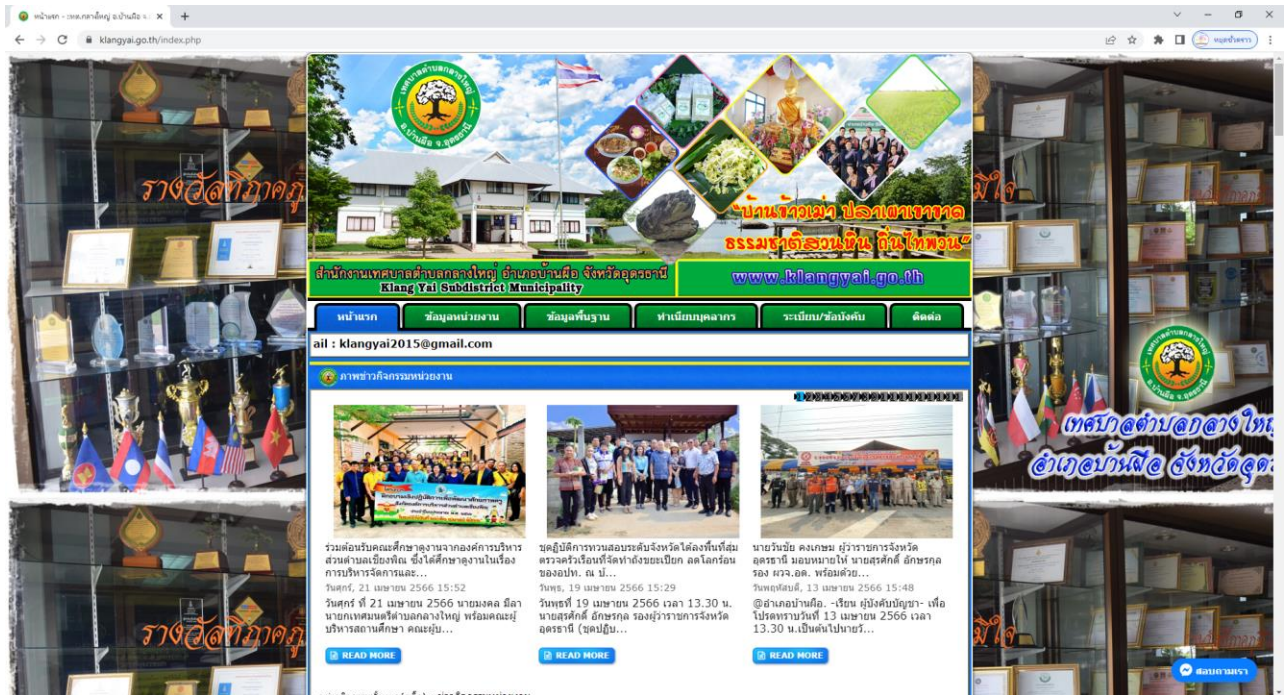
หน้าแรก - เทศบาลตำบลกลางใหญ่ อ.บ้านผือ จ. ×

klangyai.go.th/index.php

รางวัลที่ภาคภูมิใจ

เทศบาลตำบลกลางใหญ่ อ.บ้านผือ จ.อุดรธานี

"บ้านข้าวเม่า ปลาผาขาวาด ธรรมชาติสวนหิน ถิ่นไทพวน"

สำนักงานเทศบาลตำบลกลางใหญ่ อำเภอบ้านผือ จังหวัดอุดรธานี
Klang Yai Subdistrict Municipality

www.klangyai.go.th

หน้าแรก | ข้อมูลหน่วยงาน | ข้อมูลพื้นฐาน | ทำเนียบบุคลากร | ระเบียบ/ข้อบังคับ | ติดต่อ

ail : klangyai2015@gmail.com

ภาพข่าวกิจกรรมหน่วยงาน

ร่วมต้อนรับคณะศึกษาดูงานจากองค์การบริหารส่วนตำบลเชียงพิณ ซึ่งได้ศึกษาดูงานในเรื่องการบริหารจัดการและ...
วันศุกร์, 21 เมษายน 2566 15:52
วันศุกร์ ที่ 21 เมษายน 2566 นายมงคล มีลา นายกเทศมนตรีตำบลกลางใหญ่ พร้อมคณะผู้บริหารสถานศึกษา คณะผู้บ...
READ MORE

ชุดปฏิบัติการทวนสอบระดับจังหวัดได้ลงพื้นที่สุ่มตรวจครัวเรือนที่จัดทำถังขยะเปียก ลดโลกร้อนของอปท. ณ ป...
วันพุธ, 19 เมษายน 2566 15:29
วันพุธ ที่ 19 เมษายน 2566 เวลา 13.30 น. นายสุรศักดิ์ อักษรกุล รองผู้ว่าราชการจังหวัดอุดรธานี (ชุดปฏิบ...
READ MORE

นายวันชัย คงเกษม ผู้ว่าราชการจังหวัดอุดรธานี มอบหมายให้ นายสุรศักดิ์ อักษรกุล รอง ผวจ.อด. พร้อมด้วย...
วันพฤหัสบดี, 13 เมษายน 2566 15:48
@อำเภอบ้านผือ. -เรียน ผู้บังคับบัญชา- เพื่อโปรดทราบวันที่ 13 เมษายน 2566 เวลา 13.30 น.เป็นต้นไปนายร...
READ MORE

เทศบาลตำบลกลางใหญ่ อำเภอบ้านผือ จังหวัดอุด

สอบถามเรา